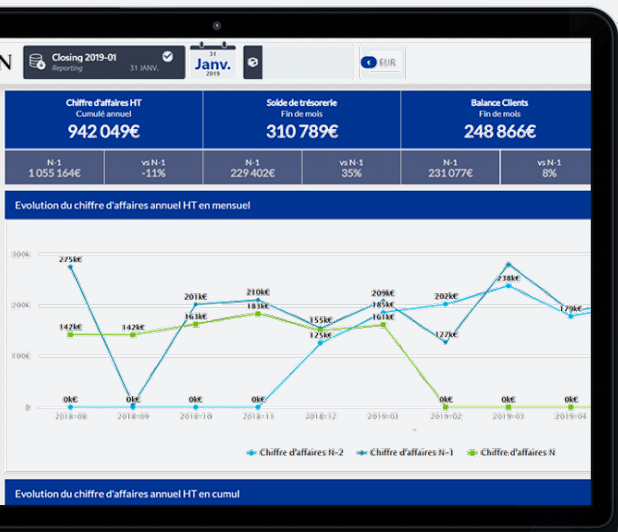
N

Closing 2019-01
Reporting 31 JANV.

31
Janv.
2019

EUR

Chiffre d'affaires HT
Cumulé annuel
942 049€

Solde de trésorerie
Fin de mois
310 789€

Balance Clients
Fin de mois
248 866€

N-1
1 055 164€

vs N-1
-11%

N-1
229 402€

vs N-1
35%

N-1
231 077€

vs N-1
8%

Evolution du chiffre d'affaires annuel HT en mensuel

300k
200k
100k
0

275k€
142k€
0k€
0k€
142k€
201k€
163k€
0k€
210k€
183k€
0k€
155k€
125k€
209k€
185k€
161k€
202k€
127k€
0k€
238k€
0k€
179k€
0k€

2018-08
2018-09
2018-10
2018-11
2018-12
2019-01
2019-02
2019-03
2019-04

Chiffre d'affaires N-2
Chiffre d'affaires N-1
Chiffre d'affaires N

Evolution du chiffre d'affaires annuel HT en cumul